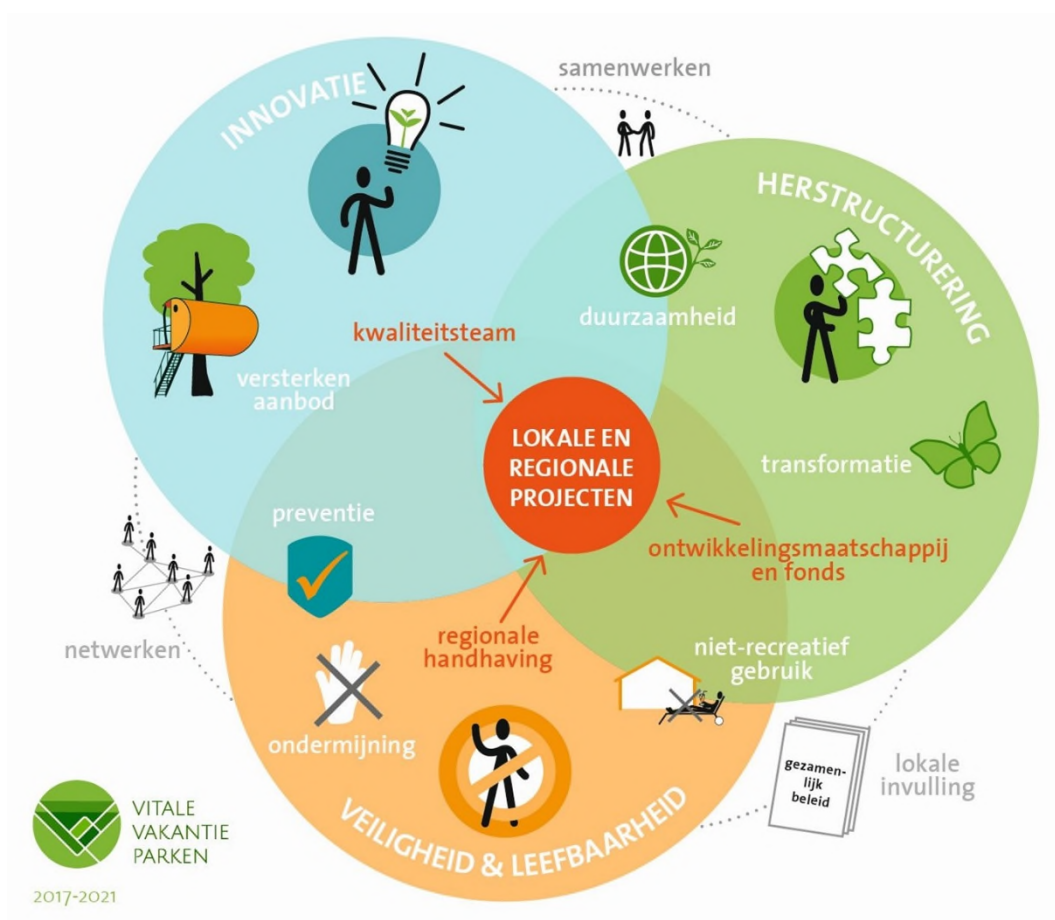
samenwerken

INNOVATIE

HERSTRUCTURERING

duurzaamheid

kwaliteitsteam

versterken aanbod

LOKALE EN REGIONALE PROJECTEN

transformatie

preventie

ontwikkelingsmaatschappij en fonds

netwerken

regionale handhaving

niet-recreatief gebruik

ondermijning

gezamen-lijk beleid

lokale invulling

VEILIGHEID & LEEFBAARHEID

VITALE VAKANTIE PARKEN

2017-2021